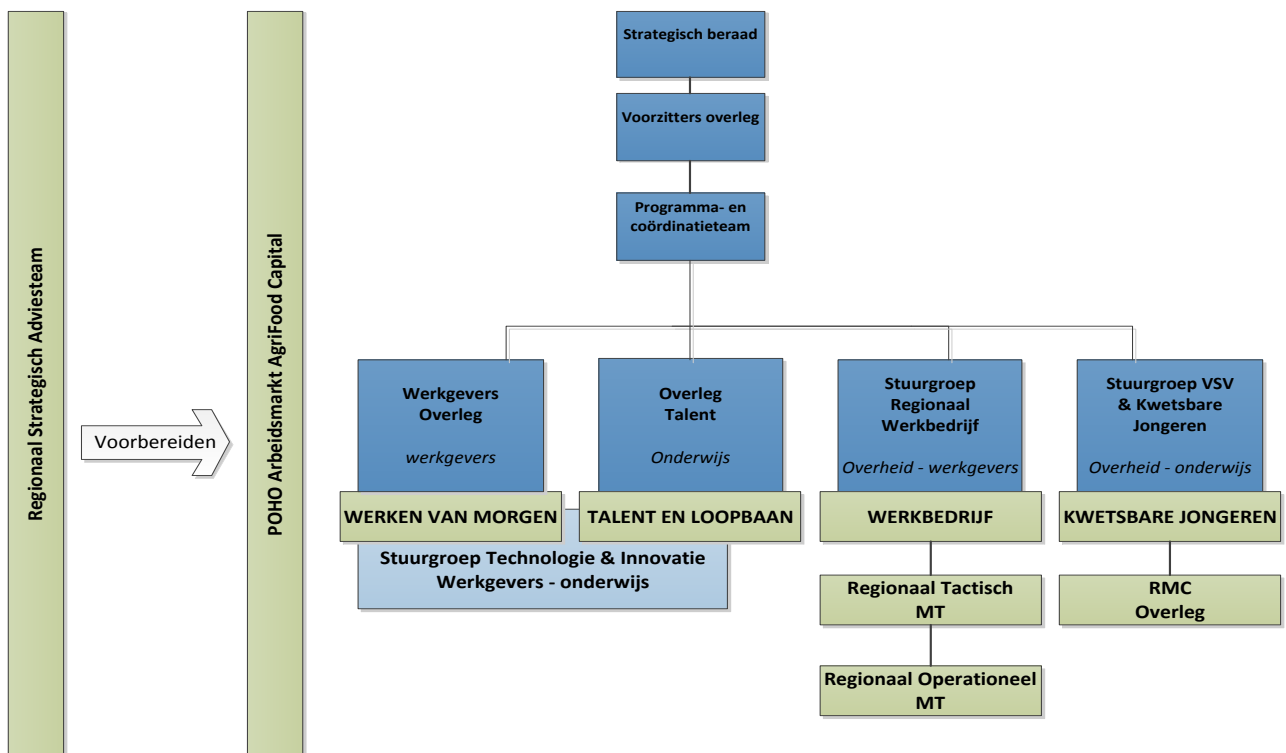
Regionaal Strategisch Adviesteam

Voorbereiden

POHO Arbeidsmarkt AgriFood Capital

Strategisch beraad

Voorzitters overleg

Programma- en coördinatieteam

Werkgevers Overleg

*werkgevers*

WERKEN VAN MORGEN

Stuurgroep Technologie & Innovatie
Werkgevers - onderwijs

Overleg Talent

*Onderwijs*

TALENT EN LOOPBAAN

Stuurgroep Regionaal Werkbedrijf

*Overheid - werkgevers*

WERKBEDRIJF

Regionaal Tactisch MT

Regionaal Operationeel MT

Stuurgroep VSV & Kwetsbare Jongeren

*Overheid - onderwijs*

KWETSBARE JONGEREN

RMC Overleg